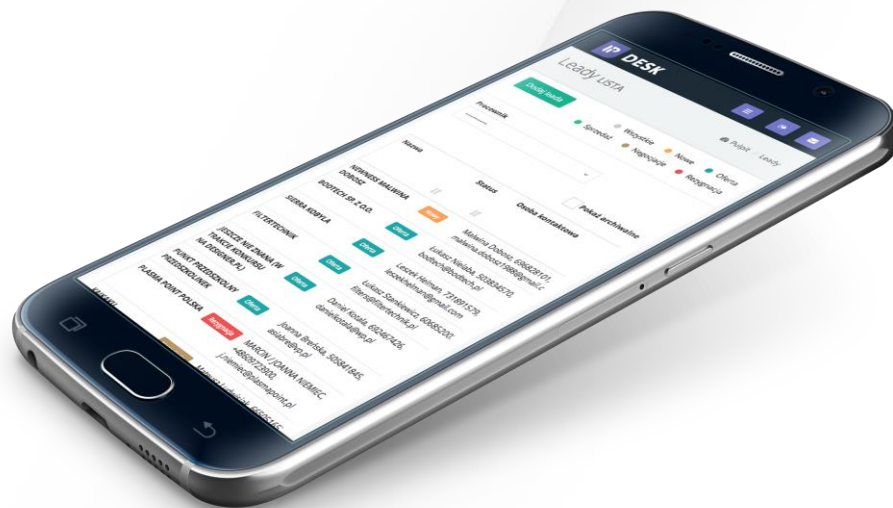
IP DESK

Leady LISTA

Dodaj leada

Pulpit Leady

Pracownik

Wszystkie Sprzedaż Nowe Oferta Negocjacje Rezygnacja

Nazwa Status Osoba kontaktowa Pokaż archiwalne

NEWNESS MALWINA DOBOSZ Nowy Malwina Dobosz, 696828101, malwina.dobosz1986@gmail.c

BOOTECH SP. Z O.O. Oferta Łukasz Niziaba, 503843570, biuro@bootech.pl

SIERRA KOMPLA Oferta Leszek Helman, 731691570, leszekhelman@gmail.com

FILTERTECHNIK Oferta Łukasz Stankiewicz, 606062200, filters@filtertechnik.pl

JESZCZE NIE ZNANA (W TRAKCIE KONKURSU NA DESIGNER.PL) Oferta Daniel Kozała, 692467426, danielkozala@wp.pl

PUNKT PRZEDSZKOLNY PRZEDSZKOLINEK Oferta Joanna Bieńska, 509841845, asbiene@wp.pl

PLASMA POINT POLSKA Rezygnacja MARCIN I JOANNA NIEMIEC, 486072202, j.niemiec@plasmapoint.pl

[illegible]